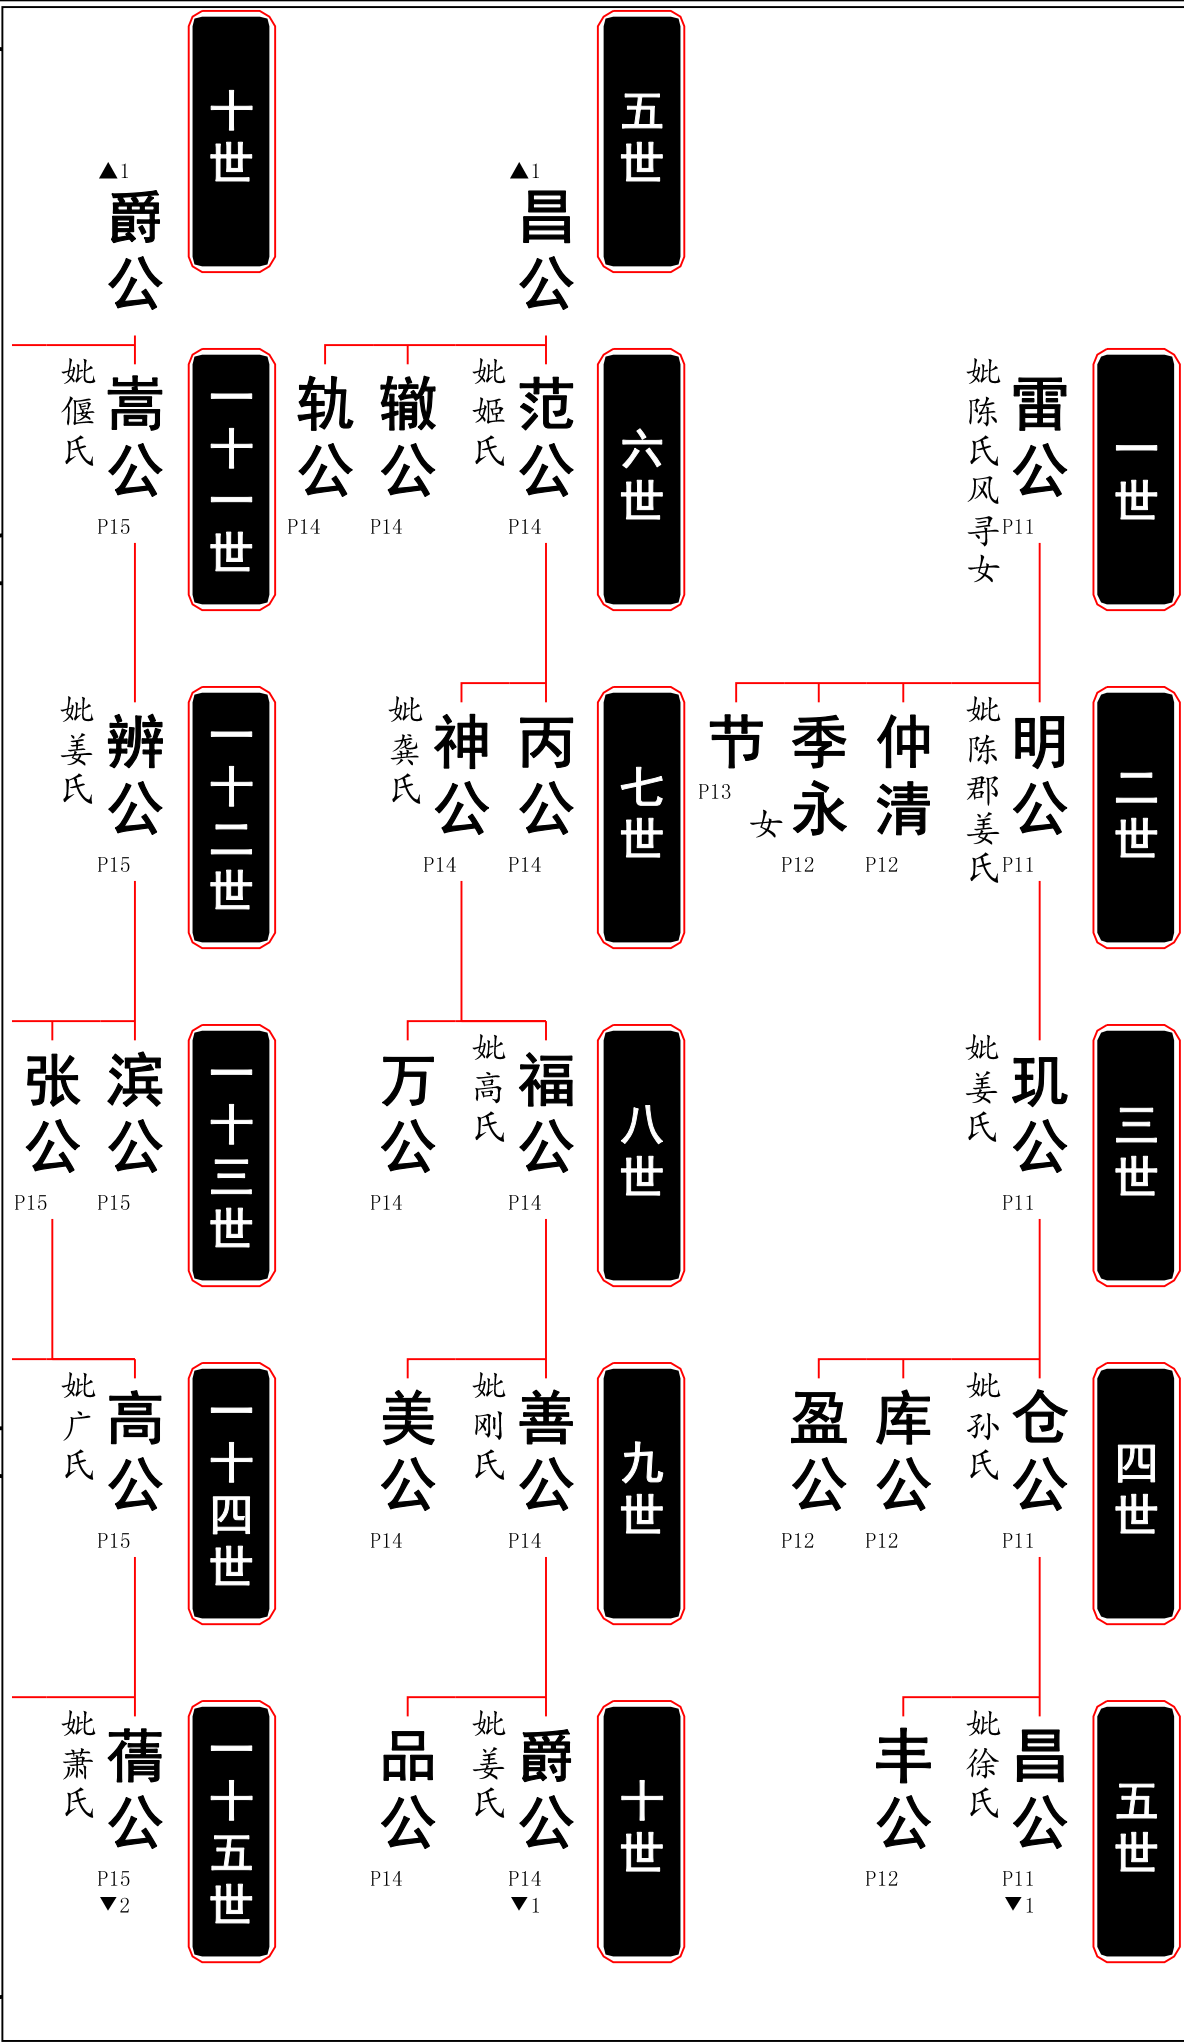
一世
雷公
妣陈氏风寻女
P11

二世
明公
妣陈郡姜氏
P11
仲清
P12
季永
女
P12
节
P13

三世
巩公
妣姜氏
P11

四世
仓公
妣孙氏
P11
库公
P12
盈公
P12

五世
昌公
妣徐氏
P11
▼1
丰公
P12

五世
▲1
昌公

六世
范公
妣姬氏
P14
辙公
P14
轨公
P14

七世
丙公
P14
神公
妣龚氏
P14

八世
福公
妣高氏
P14
万公
P14

九世
善公
妣刚氏
P14
美公
P14

十世
爵公
妣姜氏
P14
▼1
品公
P14

十世
▲1
爵公

十一世
嵩公
妣偃氏
P15

十二世
辨公
妣姜氏
P15

十三世
滨公
P15
张公
P15

十四世
高公
妣广氏
P15

十五世
蒨公
妣萧氏
P15
▼2